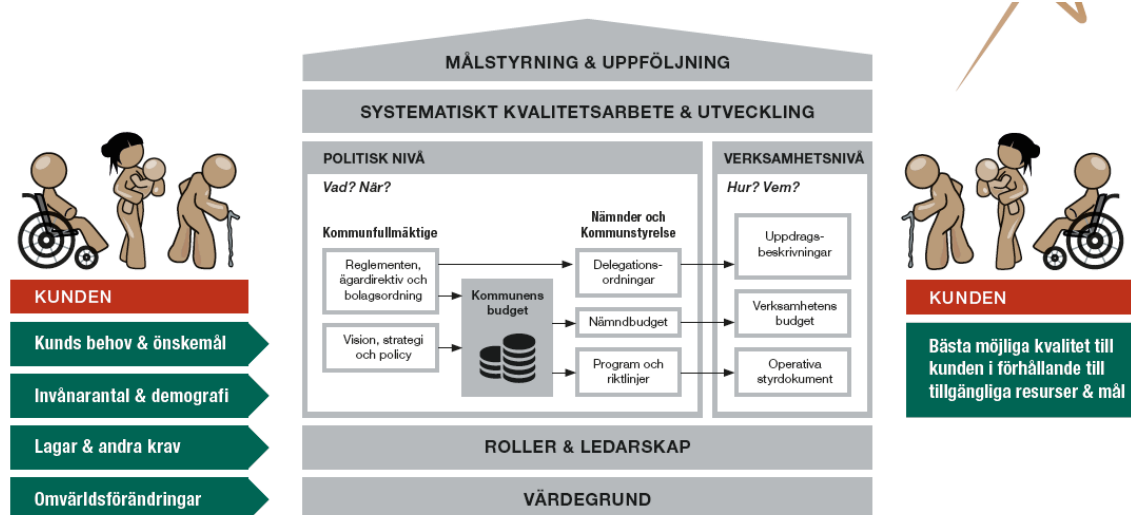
MÅLSTYRNING & UPPFÖLJNING

SYSTEMATISKT KVALITETSARBETE & UTVECKLING

KUNDEN

Kunds behov & önskemål

Invånarantal & demografi

Lagar & andra krav

Omvärldsförändringar

POLITISK NIVÅ

Vad? När?

Kommunfullmäktige

Reglementen, ägardirektiv och bolagsordning

Vision, strategi och policy

Kommunens budget

Nämnder och Kommunstyrelse

Delegationsordningar

Nämndbudget

Program och riktlinjer

VERKSAMHETSNIVÅ

Hur? Vem?

Uppdragsbeskrivningar

Verksamhetens budget

Operativa styrdokument

KUNDEN

Bästa möjliga kvalitet till kunden i förhållande till tillgängliga resurser & mål

ROLLER & LEDARSKAP

VÄRDEGRUND